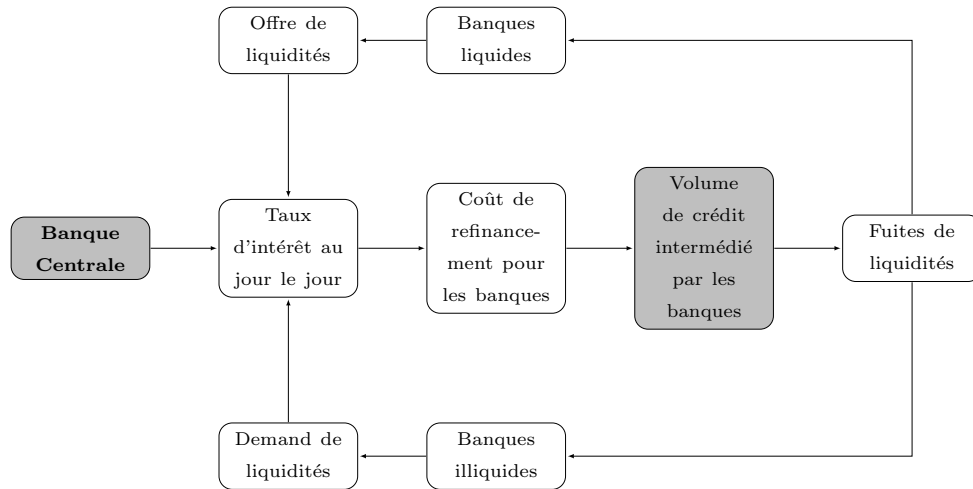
Offre de liquidités

Banques liquides

Banque Centrale

Taux d'intérêt au jour le jour

Coût de refinancement pour les banques

Volume de crédit intermédié par les banques

Fuites de liquidités

Demand de liquidités

Banques illiquides